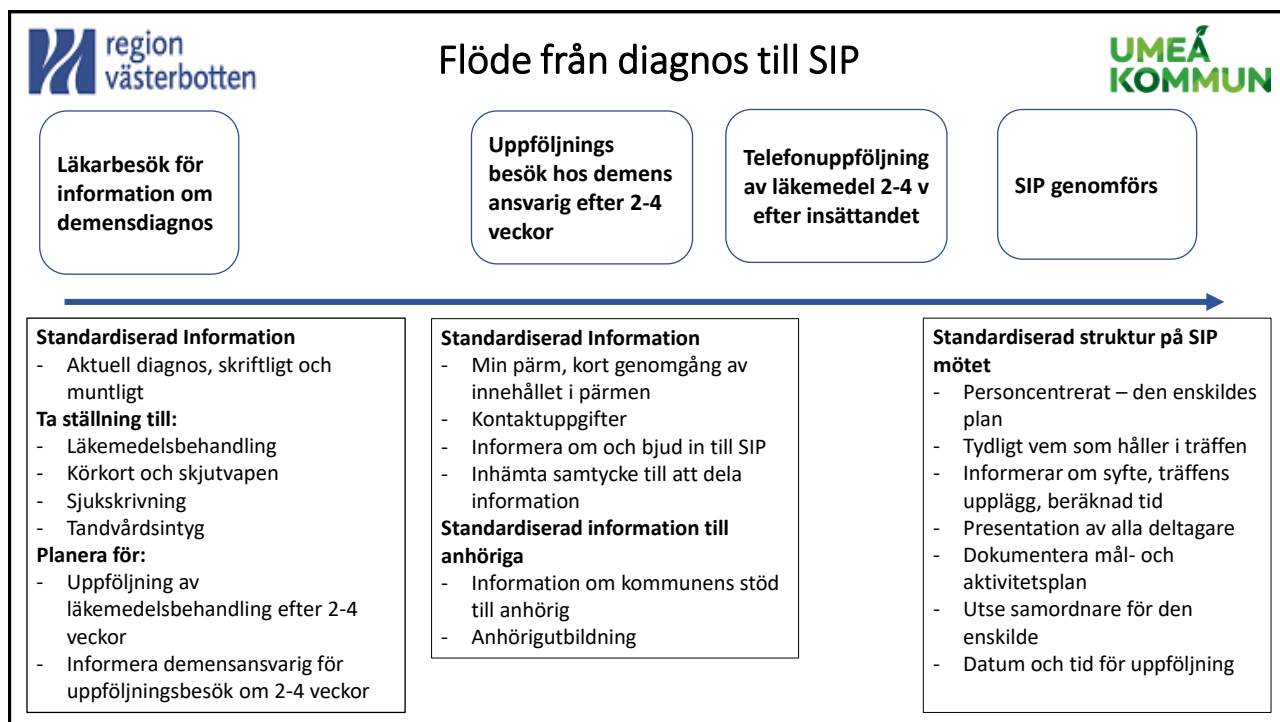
region
västerbotten

Flöde från diagnos till SIP

UMEÅ
KOMMUN

Läkarbesök för information om demensdiagnos

Uppföljnings besök hos demens ansvarig efter 2-4 veckor

Telefonuppföljning av läkemedel 2-4 v efter insättandet

SIP genomförs

Standardiserad Information
- Aktuell diagnos, skriftligt och muntligt
Ta ställning till:
- Läkemedelsbehandling
- Körkort och skjutvapen
- Sjukskrivning
- Tandvårdsintyg
Planera för:
- Uppföljning av läkemedelsbehandling efter 2-4 veckor
- Informera demensansvarig för uppföljningsbesök om 2-4 veckor

Standardiserad Information
- Min pärm, kort genomgång av innehållet i pärmen
- Kontaktuppgifter
- Informera om och bjud in till SIP
- Inhämta samtycke till att dela information
Standardiserad information till anhöriga
- Information om kommunens stöd till anhörig
- Anhörigutbildning

Standardiserad struktur på SIP mötet
- Personcentrerat – den enskildes plan
- Tydligt vem som håller i träffen
- Informerar om syfte, träffens upplägg, beräknad tid
- Presentation av alla deltagare
- Dokumentera mål- och aktivitetsplan
- Utse samordnare för den enskilde
- Datum och tid för uppföljning